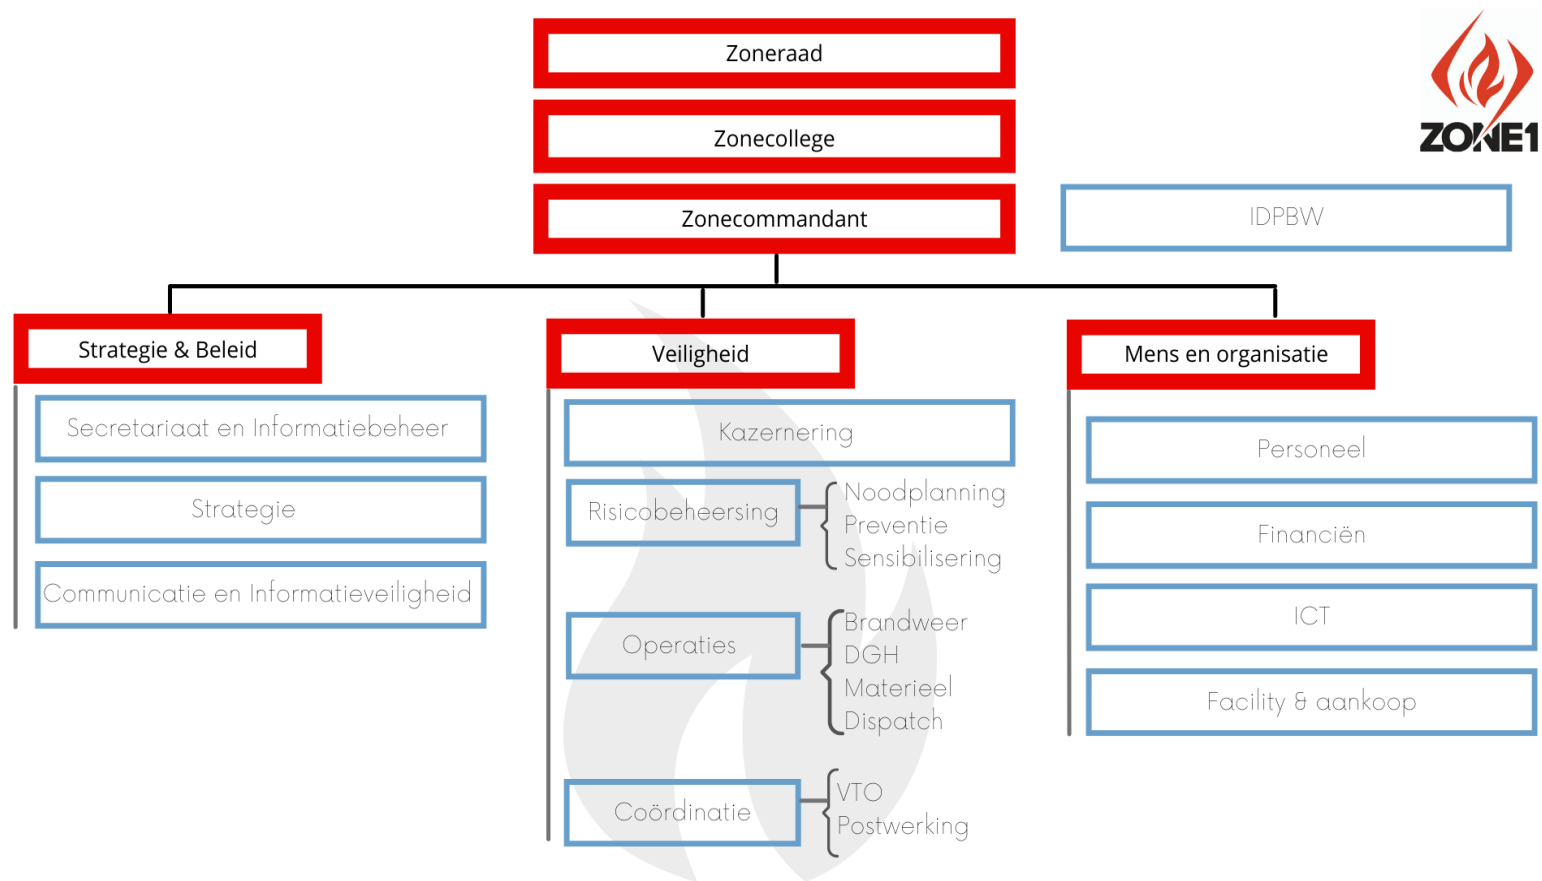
Zoneraad

Zonecollege

Zonecommandant

ZONE1

IDPBW

Strategie & Beleid

Secretariaat en Informatiebeheer

Strategie

Communicatie en Informatieveiligheid

Veiligheid

Kazernering

Risicobeheersing

Noodplanning
Preventie
Sensibilisering

Operaties

Brandweer
DGH
Materieel
Dispatch

Coördinatie

VTO
Postwerking

Mens en organisatie

Personeel

Financiën

ICT

Facility & aankoop